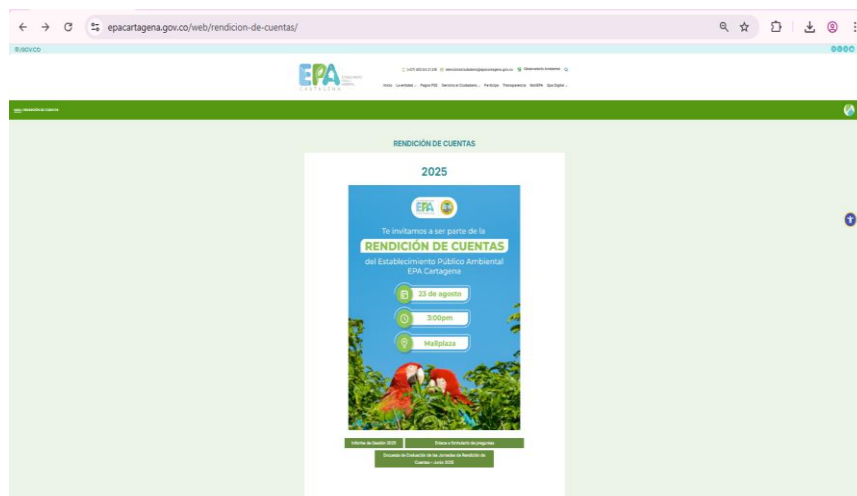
epacartagena.gov.co/web/rendicion-de-cuentas/

EPA CARTAGENA

Inicio La entidad Pagos PSE Servicio al Ciudadano Participa Transparencia NotiEPA Epa Digital

RENDICIÓN DE CUENTAS

2025

EPA

Te invitamos a ser parte de la

RENDICIÓN DE CUENTAS

del Establecimiento Público Ambiental EPA Cartagena

23 de agosto

3:00pm

Mallplaza

Informe de Gestión 2025

Enlace a formulario de preguntas

Encuesta de Evaluación de las Jornadas de Rendición de Cuentas – Junio 2025